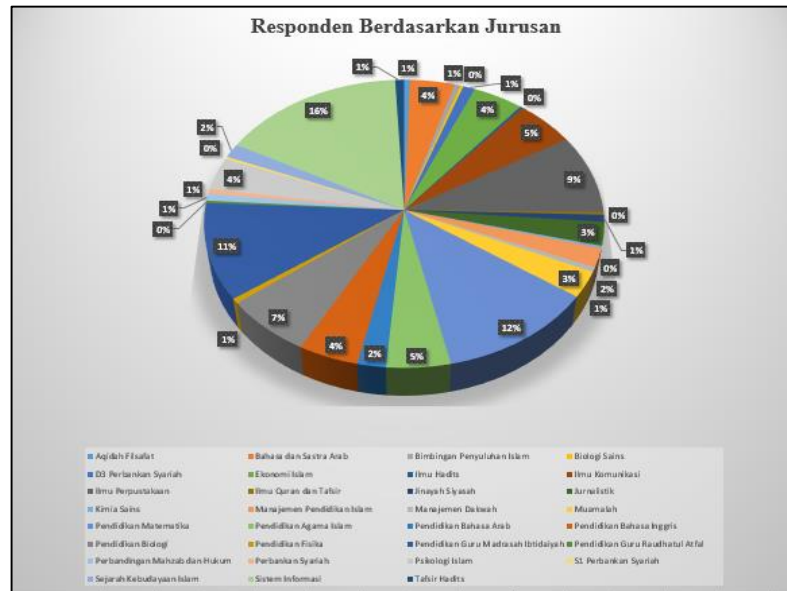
Responden Berdasarkan Jurusan

1%
1%
4%
1%
0%
1%
0%
4%
5%
9%
0%
3%
1%
0%
3%
2%
1%
12%
5%
2%
4%
7%
1%
11%
0%
1%
1%
4%
0%
2%
16%

| | | | |
|---|---|---|---|
| Aqidah Filsafat | Bahasa dan Sastra Arab | Bimbingan Penyuluhan Islam | Biologi Sains |
| D3 Perbankan Syariah | Ekonomi Islam | Ilmu Hadits | Ilmu Komunikasi |
| Ilmu Perpustakaan | Ilmu Quran dan Tafsir | Jinayah Siyasah | Jurnalistik |
| Kimia Sains | Manajemen Pendidikan Islam | Manajemen Dakwah | Muamalah |
| Pendidikan Matematika | Pendidikan Agama Islam | Pendidikan Bahasa Arab | Pendidikan Bahasa Inggris |
| Pendidikan Biologi | Pendidikan Fisika | Pendidikan Guru Madrasah Ibtidaiyah | Pendidikan Guru Raudhatul Atfal |
| Perbandingan Mahzab dan Hukum | Perbankan Syariah | Psikologi Islam | S1 Perbankan Syariah |
| Sejarah Kebudayaan Islam | Sistem Informasi | Tafsir Hadits | |